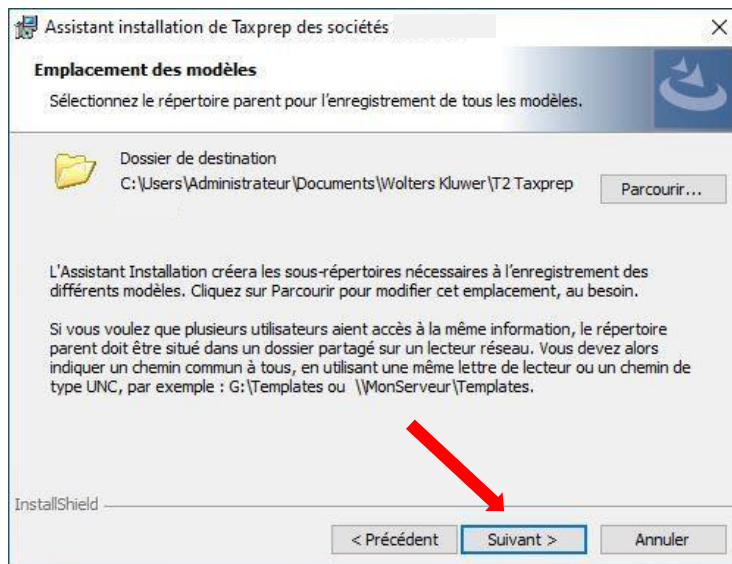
Assistant installation de Taxprep des sociétés

Emplacement des modèles

Sélectionnez le répertoire parent pour l'enregistrement de tous les modèles.

Dossier de destination
C:\Users\Administrateur\Documents\Wolters Kluwer\T2 Taxprep

Parcourir...

L'Assistant Installation créera les sous-répertoires nécessaires à l'enregistrement des différents modèles. Cliquez sur Parcourir pour modifier cet emplacement, au besoin.

Si vous voulez que plusieurs utilisateurs aient accès à la même information, le répertoire parent doit être situé dans un dossier partagé sur un lecteur réseau. Vous devez alors indiquer un chemin commun à tous, en utilisant une même lettre de lecteur ou un chemin de type UNC, par exemple : G:\Templates ou \\MonServeur\Templates.

InstallShield

< Précédent

Suivant >

Annuler